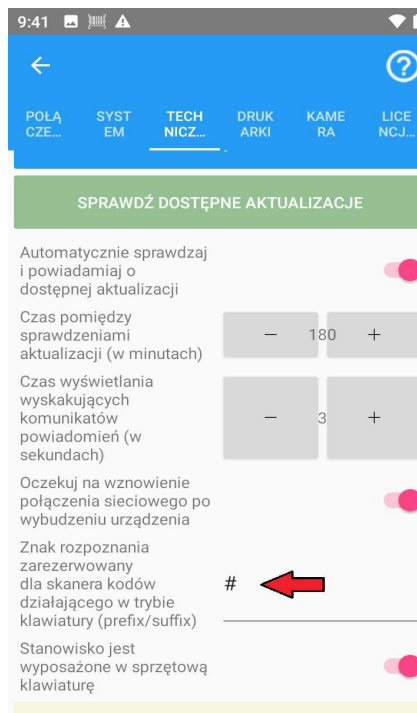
9:41

POŁĄ CZE...
SYST EM
TECH NICZ...
DRUK ARKI
KAME RA
LICE NCJ...

SPRAWDŹ DOSTĘPNE AKTUALIZACJE

Automatycznie sprawdzaj i powiadamiaj o dostępnej aktualizacji

Czas pomiędzy sprawdzeniami aktualizacji (w minutach)
–
180
+

Czas wyświetlania wyskakujących komunikatów powiadomień (w sekundach)
–
3
+

Oczekuj na wznowienie połączenia sieciowego po wybudzeniu urządzenia

Znak rozpoznania zarezerwowany dla skanera kodów działającego w trybie klawiatury (prefix/suffix)
#

Stanowisko jest wyposażone w sprzętową klawiaturę